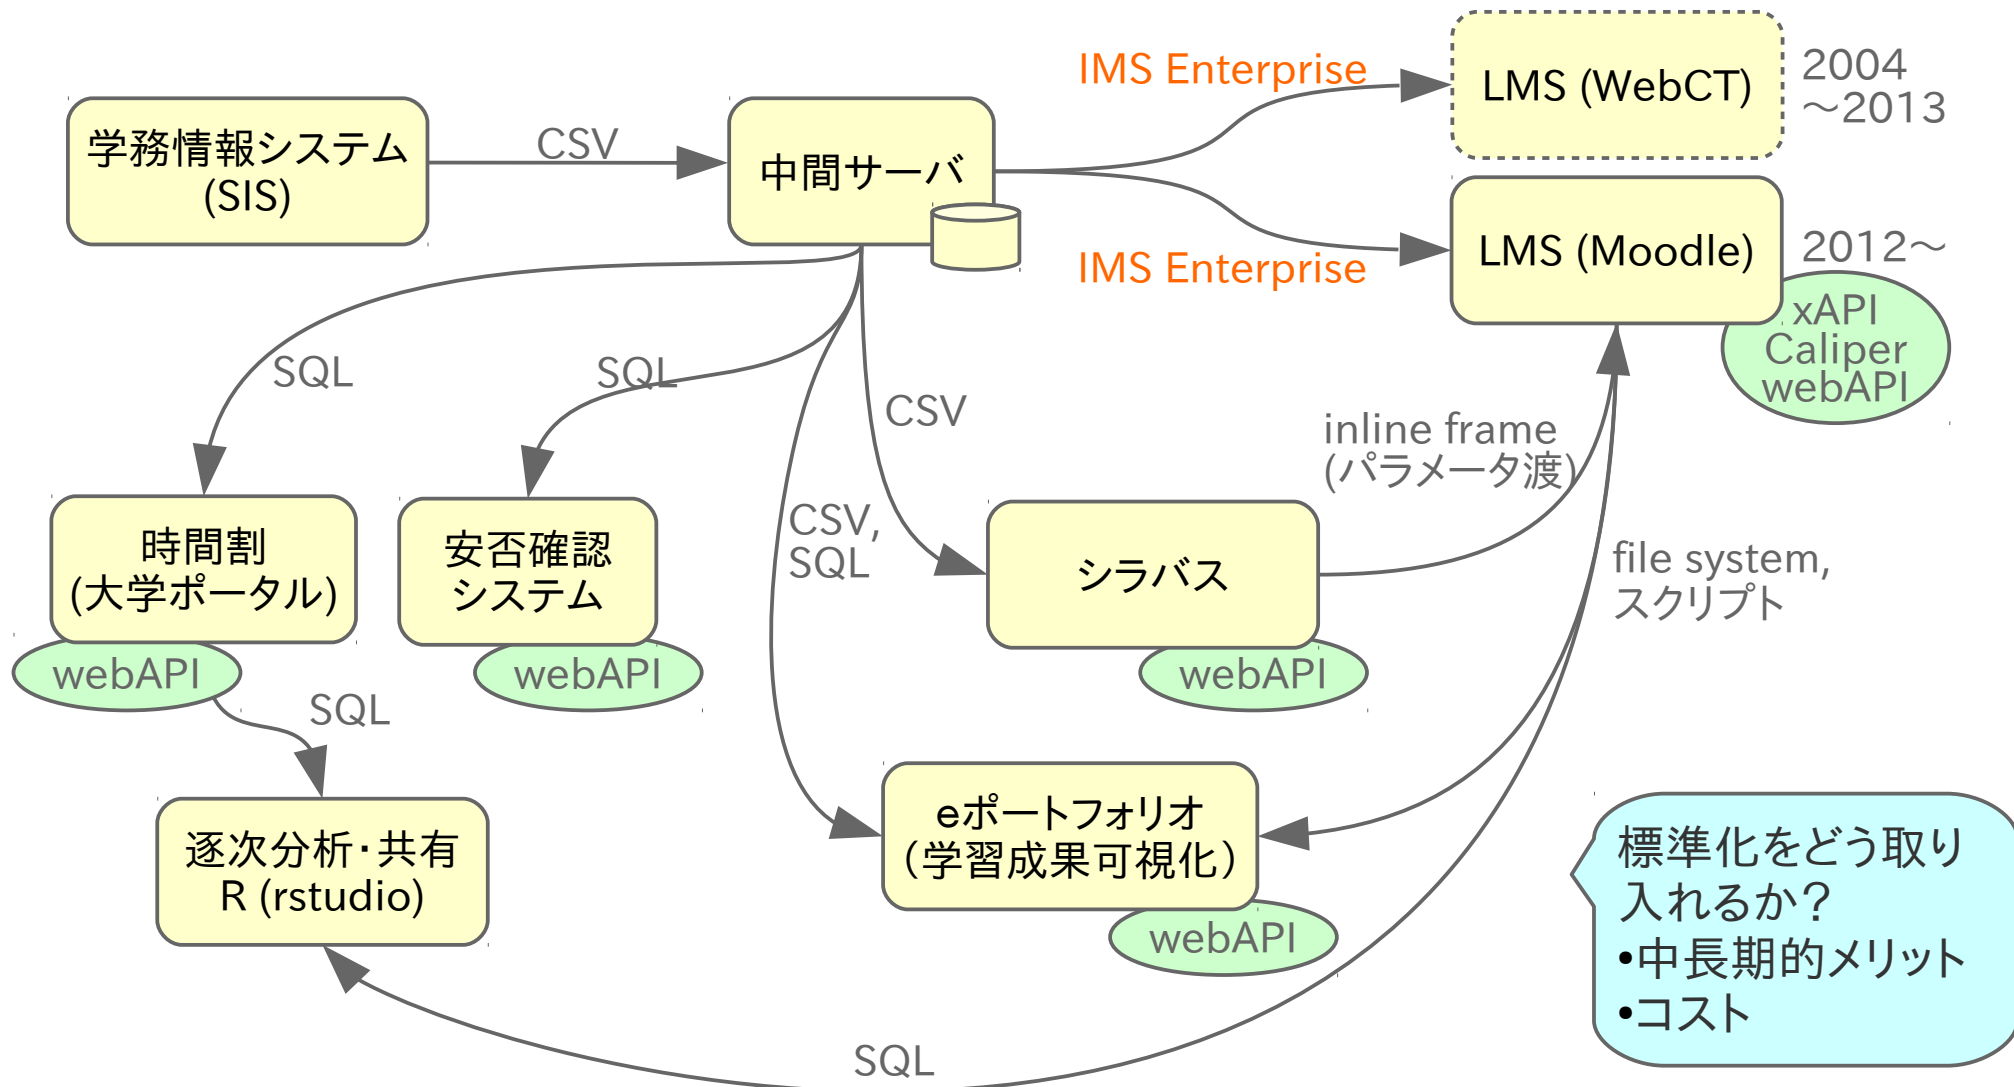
学務情報システム (SIS)

CSV

中間サーバ

IMS Enterprise

LMS (WebCT)

2004 ～2013

IMS Enterprise

LMS (Moodle)

2012～

xAPI Caliper webAPI

SQL

SQL

CSV

inline frame (パラメータ渡)

時間割 (大学ポータル)

webAPI

安否確認 システム

webAPI

CSV, SQL

シラバス

webAPI

file system, スクリプト

SQL

逐次分析・共有 R (rstudio)

eポートフォリオ（学習成果可視化）

webAPI

標準化をどう取り入れるか？
•中長期的メリット
•コスト

SQL